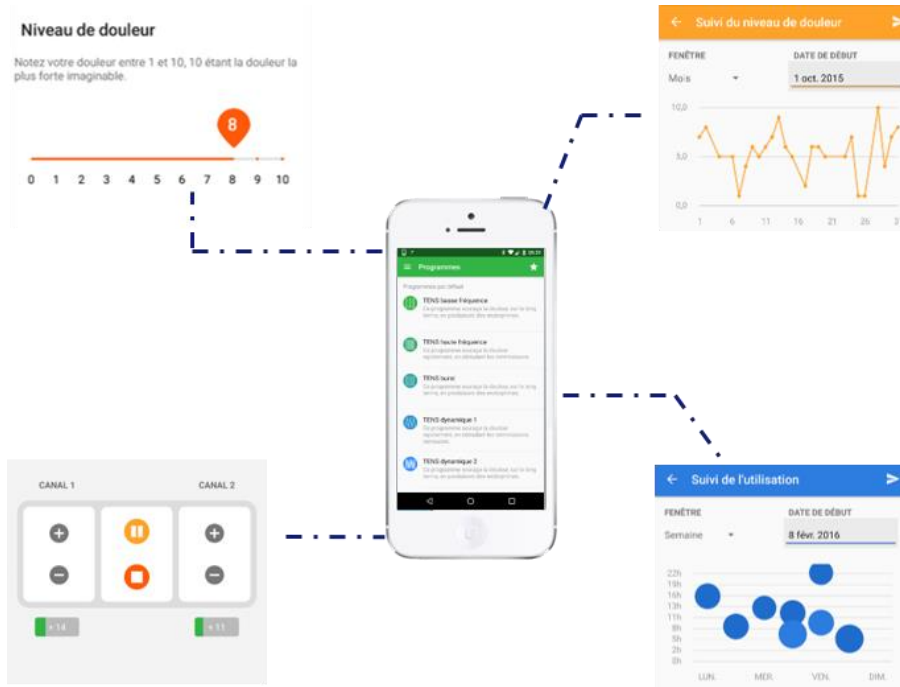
Niveau de douleur

Notez votre douleur entre 1 et 10, 10 étant la douleur la plus forte imaginable.

8

0 1 2 3 4 5 6 7 8 9 10

← Suivi du niveau de douleur

FENÊTRE
Mois

DATE DE DÉBUT
1 oct. 2015

10,0
5,0
0,0

1 6 11 16 21 26 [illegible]

Programmes

Programmes par défaut

TENS basse fréquence
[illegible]

TENS haute fréquence
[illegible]

TENS burst
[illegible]

TENS dynamique 1
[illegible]

TENS dynamique 2
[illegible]

CANAL 1
CANAL 2

+ 14
+ 11

← Suivi de l'utilisation

FENÊTRE
Semaine

DATE DE DÉBUT
8 févr. 2016

22h
19h
16h
13h
11h
8h
5h
2h
0h

LUN. MER. VEN. DIM.